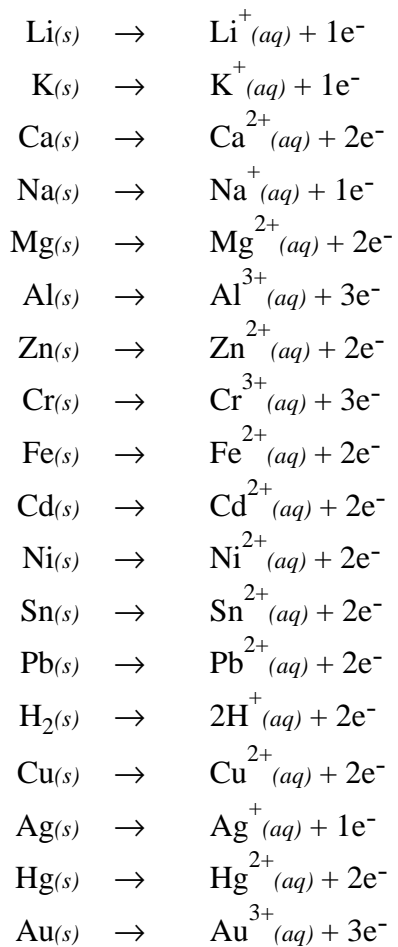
$Li_{(s)} \rightarrow Li^{+}_{(aq)} + 1e^{-}$

$K_{(s)} \rightarrow K^{+}_{(aq)} + 1e^{-}$

$Ca_{(s)} \rightarrow Ca^{2+}_{(aq)} + 2e^{-}$

$Na_{(s)} \rightarrow Na^{+}_{(aq)} + 1e^{-}$

$Mg_{(s)} \rightarrow Mg^{2+}_{(aq)} + 2e^{-}$

$Al_{(s)} \rightarrow Al^{3+}_{(aq)} + 3e^{-}$

$Zn_{(s)} \rightarrow Zn^{2+}_{(aq)} + 2e^{-}$

$Cr_{(s)} \rightarrow Cr^{3+}_{(aq)} + 3e^{-}$

$Fe_{(s)} \rightarrow Fe^{2+}_{(aq)} + 2e^{-}$

$Cd_{(s)} \rightarrow Cd^{2+}_{(aq)} + 2e^{-}$

$Ni_{(s)} \rightarrow Ni^{2+}_{(aq)} + 2e^{-}$

$Sn_{(s)} \rightarrow Sn^{2+}_{(aq)} + 2e^{-}$

$Pb_{(s)} \rightarrow Pb^{2+}_{(aq)} + 2e^{-}$

$H_{2(s)} \rightarrow 2H^{+}_{(aq)} + 2e^{-}$

$Cu_{(s)} \rightarrow Cu^{2+}_{(aq)} + 2e^{-}$

$Ag_{(s)} \rightarrow Ag^{+}_{(aq)} + 1e^{-}$

$Hg_{(s)} \rightarrow Hg^{2+}_{(aq)} + 2e^{-}$

$Au_{(s)} \rightarrow Au^{3+}_{(aq)} + 3e^{-}$